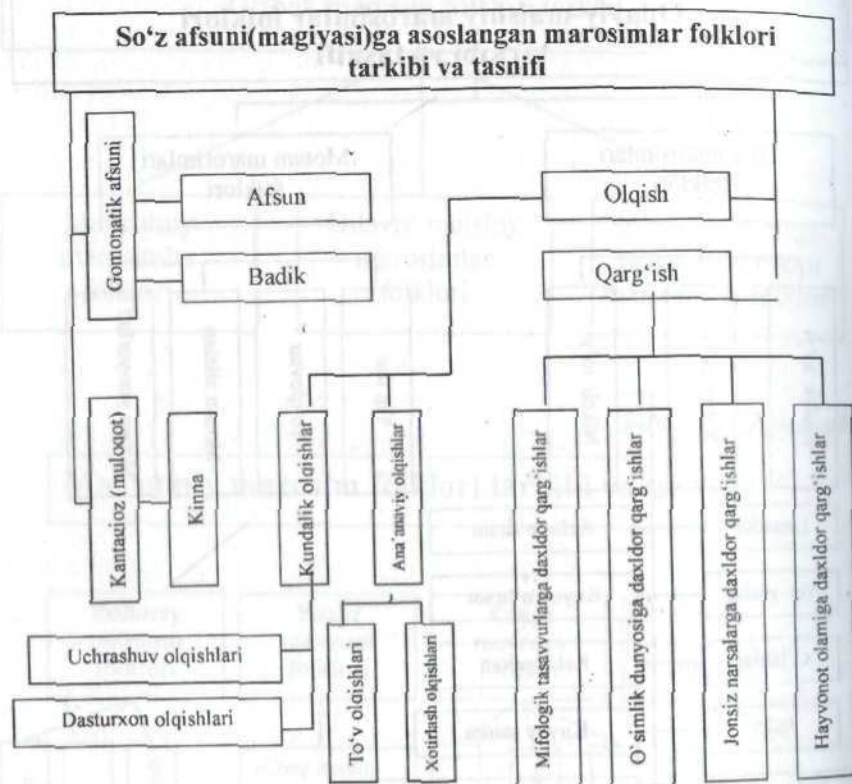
So'z afsuni(magiyasi)ga asoslangan marosimlar folklori tarkibi va tasnifi

Gomonatik afsuni

Afsun

Badik

Olqish

Qarg'ish

Kantauioz (muloqot)

Kinna

Kundalik olqishlar

Ana'anaviy olqishlar

Mifologik tasavvurlarga daxldor qarg'ishlar

O'simlik dunyosiga daxldor qarg'ishlar

Jonsiz narsalarga daxldor qarg'ishlar

Hayvonot olamiga daxldor qarg'ishlar

Uchrashuv olqishlari

Dasturxon olqishlari

To'y olqishlari

Xotirlash olqishlari